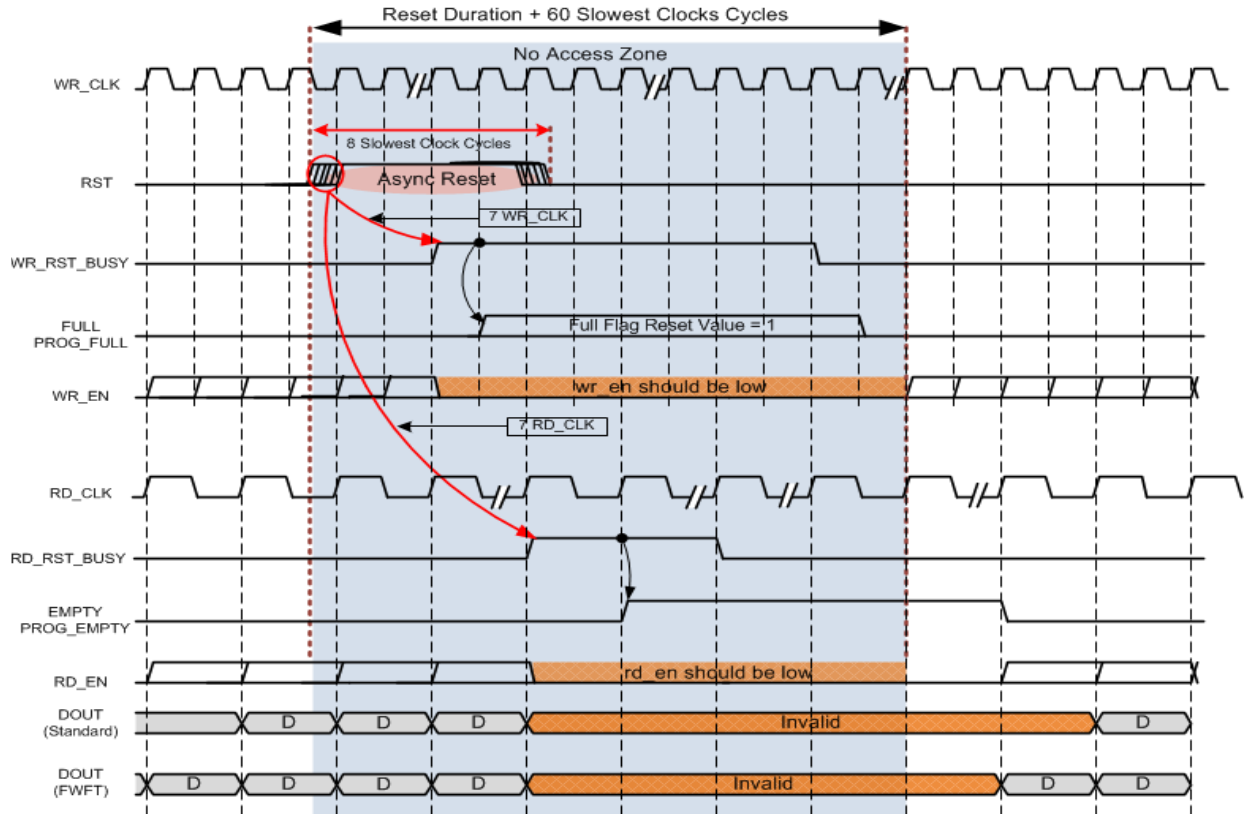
Reset Duration + 60 Slowest Clocks Cycles

No Access Zone

WR_CLK

8 Slowest Clock Cycles

RST

Async Reset

7 WR_CLK

WR_RST_BUSY

FULL
PROG_FULL

Full Flag Reset Value = 1

WR_EN

wr_en should be low

7 RD_CLK

RD_CLK

RD_RST_BUSY

EMPTY
PROG_EMPTY

RD_EN

rd_en should be low

DOUT
(Standard)

D

D

D

Invalid

D

DOUT
(FWFT)

D

D

D

D

Invalid

D

D